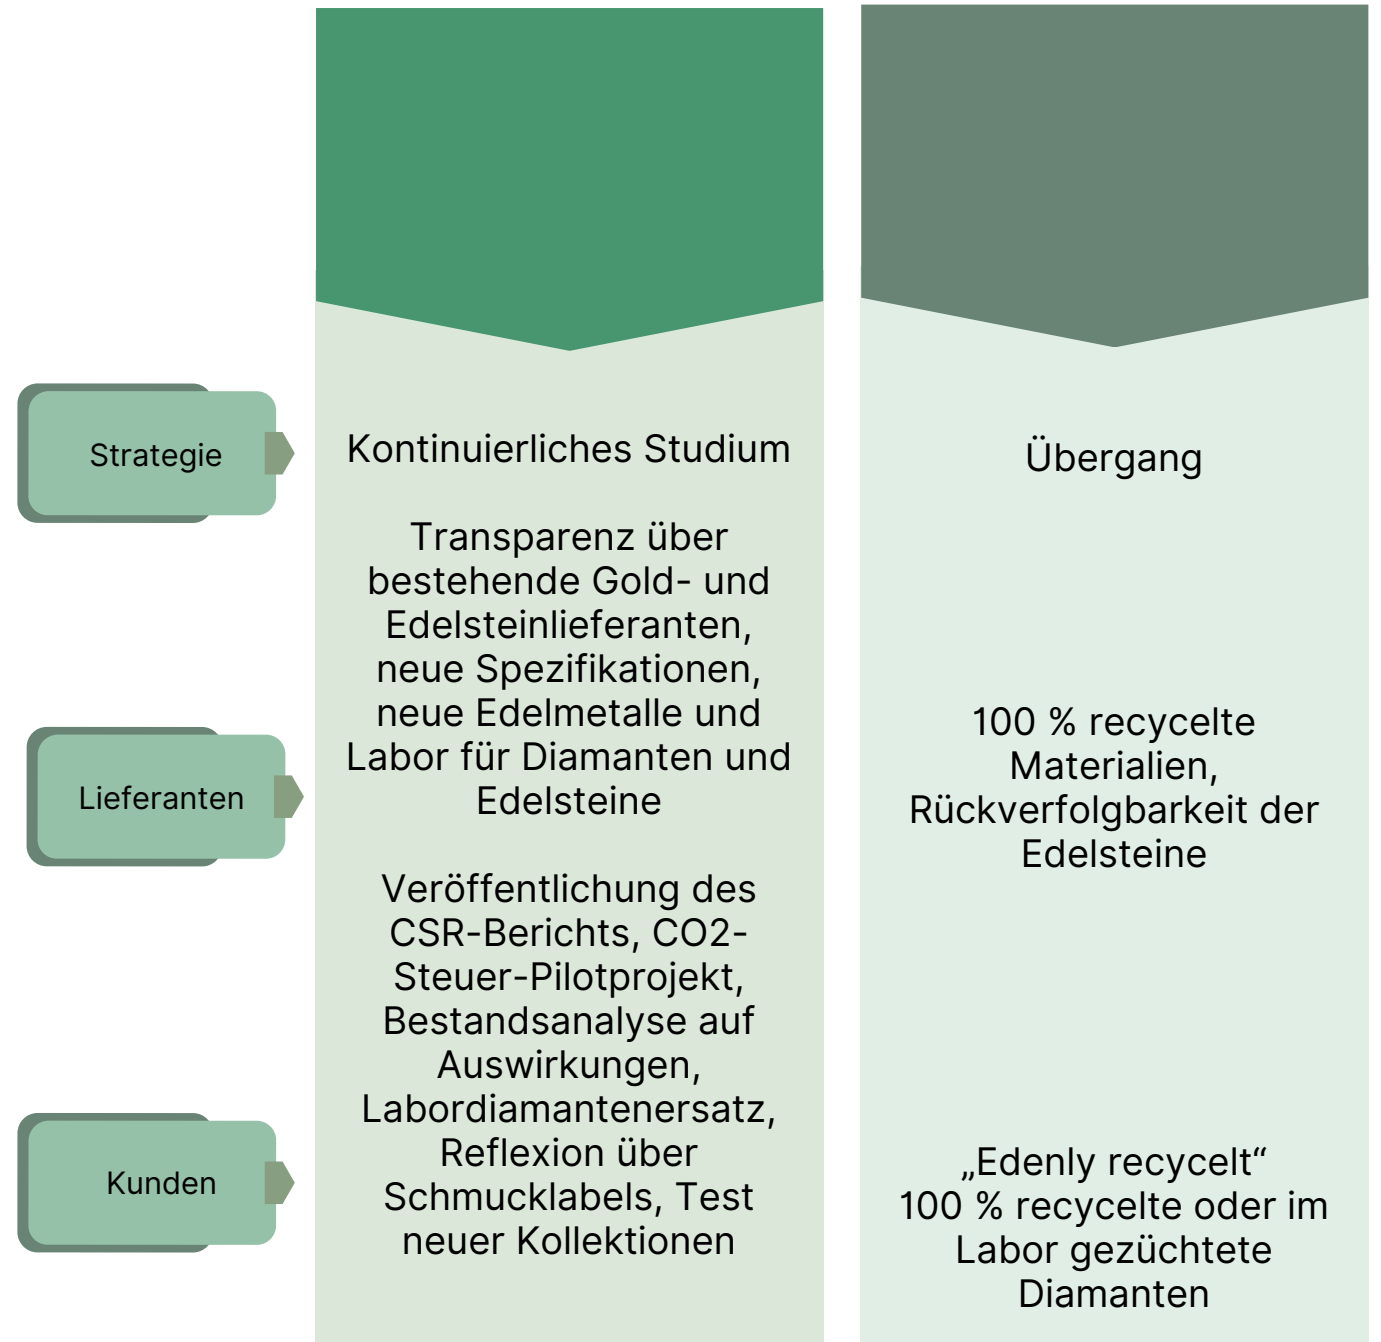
| | | |
|---|---|---|
| Strategie | Kontinuierliches Studium | Übergang |
| Lieferanten | Transparenz über bestehende Gold- und Edelsteinlieferanten, neue Spezifikationen, neue Edelmetalle und Labor für Diamanten und Edelsteine | 100 % recycelte Materialien, Rückverfolgbarkeit der Edelsteine |
| Kunden | Veröffentlichung des CSR-Berichts, CO2-Steuer-Pilotprojekt, Bestandsanalyse auf Auswirkungen, Labordiamantenersatz, Reflexion über Schmucklabels, Test neuer Kollektionen | „Edenly recycelt“ 100 % recycelte oder im Labor gezüchtete Diamanten |